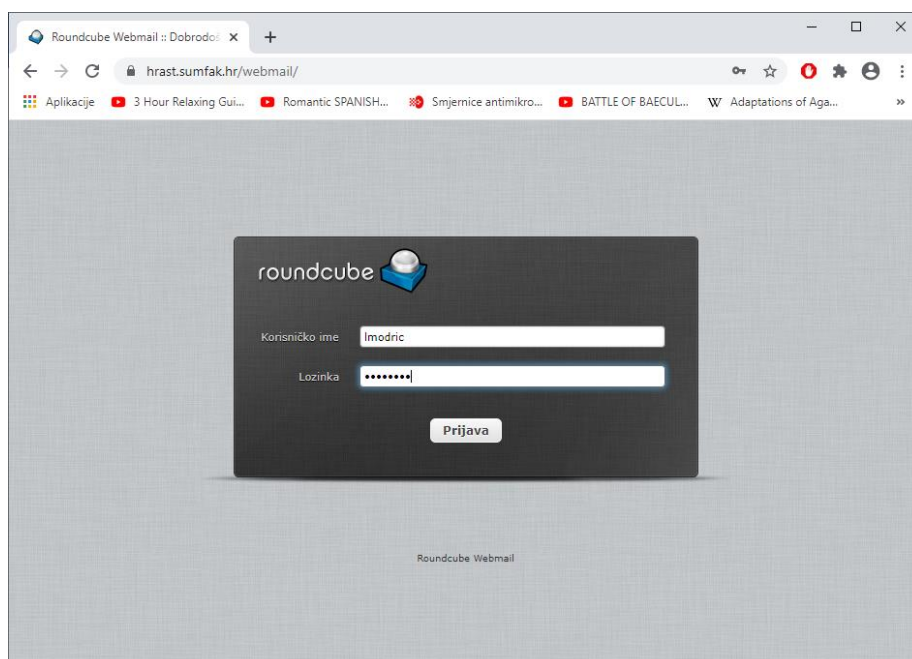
Roundcube Webmail :: Dobrodo

hrast.sumfak.hr/webmail/

Aplikacije
3 Hour Relaxing Gui...
Romantic SPANISH...
Smjernice antimikro...
BATTLE OF BAECUL...
Adaptations of Aga...

roundcube

Korisničko ime
lmodric

Lozinka
••••••••

Prijava

Roundcube Webmail